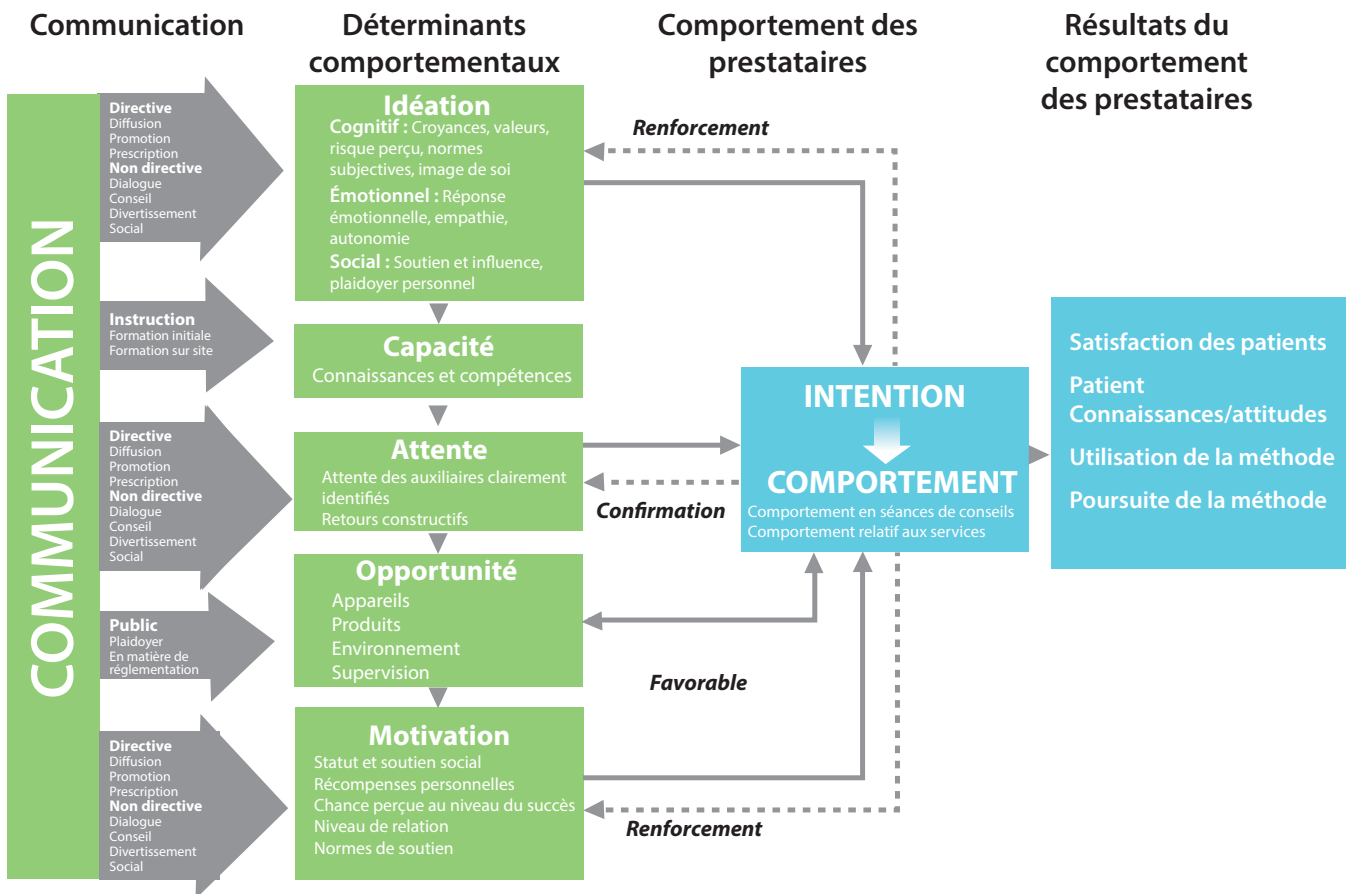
Communication

Déterminants comportementaux

Comportement des prestataires

Résultats du comportement des prestataires

COMMUNICATION

Directive
Diffusion
Promotion
Prescription
Non directive
Dialogue
Conseil
Divertissement
Social

Idéation
Cognitif : Croyances, valeurs, risque perçu, normes subjectives, image de soi
Émotionnel : Réponse émotionnelle, empathie, autonomie
Social : Soutien et influence, plaidoyer personnel

Renforcement

Instruction
Formation initiale
Formation sur site

Capacité
Connaissances et compétences

Directive
Diffusion
Promotion
Prescription
Non directive
Dialogue
Conseil
Divertissement
Social

Attente
Attente des auxiliaires clairement identifiés
Retours constructifs

Confirmation

INTENTION

COMPORTEMENT
Comportement en séances de conseils
Comportement relatif aux services

Satisfaction des patients
Patient Connaissances/attitudes
Utilisation de la méthode
Poursuite de la méthode

Public
Plaidoyer
En matière de réglementation

Opportunité
Appareils
Produits
Environnement
Supervision

Favorable

Directive
Diffusion
Promotion
Prescription
Non directive
Dialogue
Conseil
Divertissement
Social

Motivation
Statut et soutien social
Récompenses personnelles
Chance perçue au niveau du succès
Niveau de relation
Normes de soutien

Renforcement